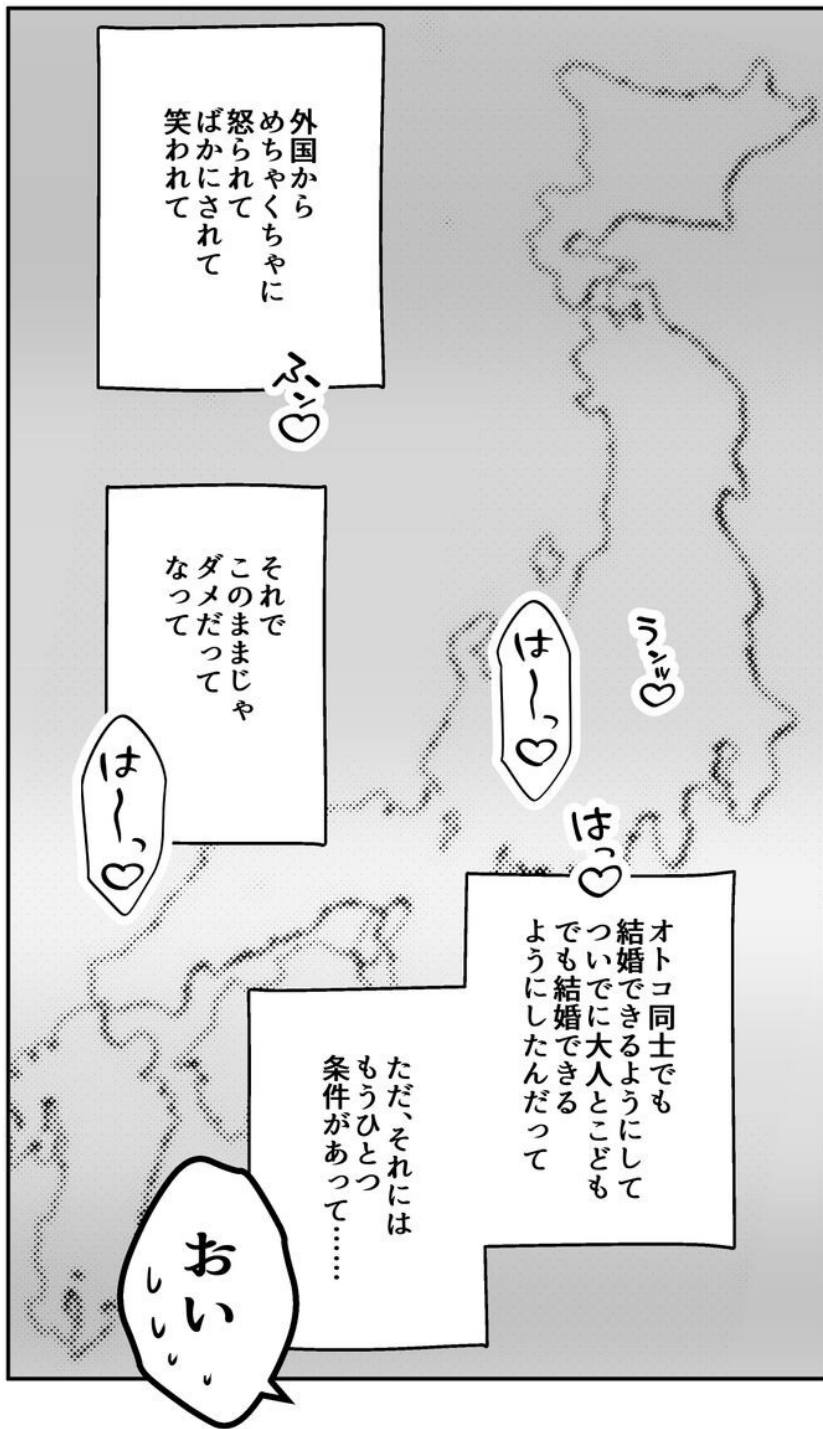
外国から
めちゃくちゃに
怒られて
ばかにされて
笑われて

ふン♡

ランッ♡

それで
このままじゃ
ダメだって
なって

は〜っ♡

は〜っ♡

はっ♡

オトコ同士でも
結婚できるようにして
ついでに大人とこども
でも結婚できる
ようにしたんだって

ただ、それには
もうひとつ
条件があって……

おいぃぃ